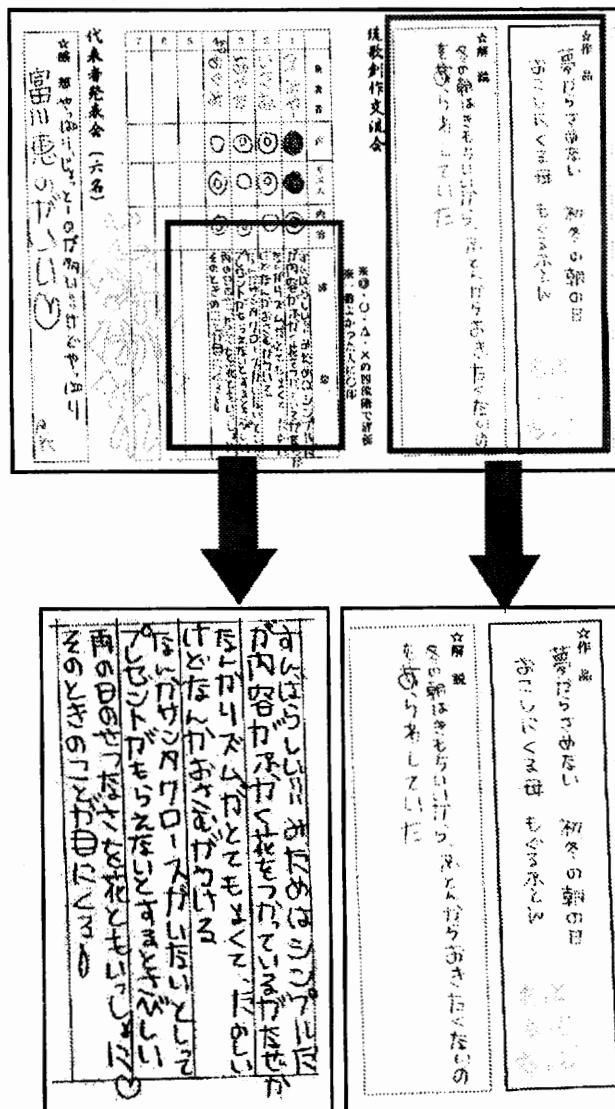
短歌創作交流会

☆作品
夢だらけさめない　おこしにくる母　もぐるふとん　初冬の朝の日

☆解説
冬の朝はさむいけど、ふとんからおきたくないのを表している

☆作品 ☆解説

代表者発表会（六名）

| | 発表者 | 内容 |
|---|---|---|
| 1 | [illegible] | |
| 2 | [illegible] | |
| 3 | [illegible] | |
| 4 | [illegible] | |
| 5 | | |
| 6 | | |
| 7 | | |

※◎・○・△・×の四段階で評価
※一番よかった人に○印

☆感想
やっぱり、とーっても何回きいてもやっぱり
富川恵のがいい♡

すんばらしい!! みためはシンプルだが内容がふかく花をつかっているがなぜかなとかリズムがとてもよくて、たかいけどなんかおさむがける
なにかサンタクロースがいないとしてプレゼントがもらえないとすまとさびしい
雨の日のせつなさを花ともいっしょに♡
そのときのことが目にくるり